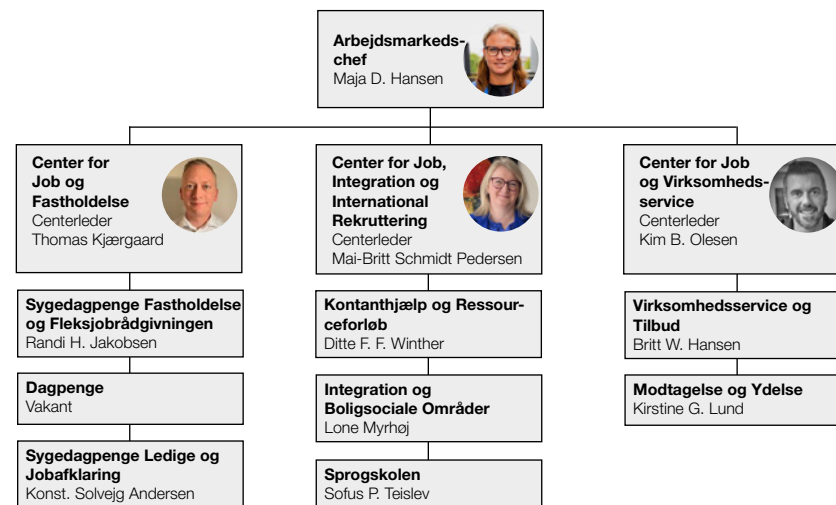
**Arbejdsmarkedschef**
Maja D. Hansen

**Center for Job og Fastholdelse**
Centerleder
Thomas Kjærgaard

**Sygedagpenge Fastholdelse og Fleksjobrådgivningen**
Randi H. Jakobsen

**Dagpenge**
Vakant

**Sygedagpenge Ledige og Jobafklaring**
Konst. Solvejg Andersen

**Center for Job, Integration og International Rekruttering**
Centerleder
Mai-Britt Schmidt Pedersen

**Kontanthjælp og Ressourceforløb**
Ditte F. F. Winther

**Integration og Boligsociale Områder**
Lone Myrhøj

**Sprogskolen**
Sofus P. Teislev

**Center for Job og Virksomhedsservice**
Centerleder
Kim B. Olesen

**Virksomhedsservice og Tilbud**
Britt W. Hansen

**Modtagelse og Ydelse**
Kirstine G. Lund